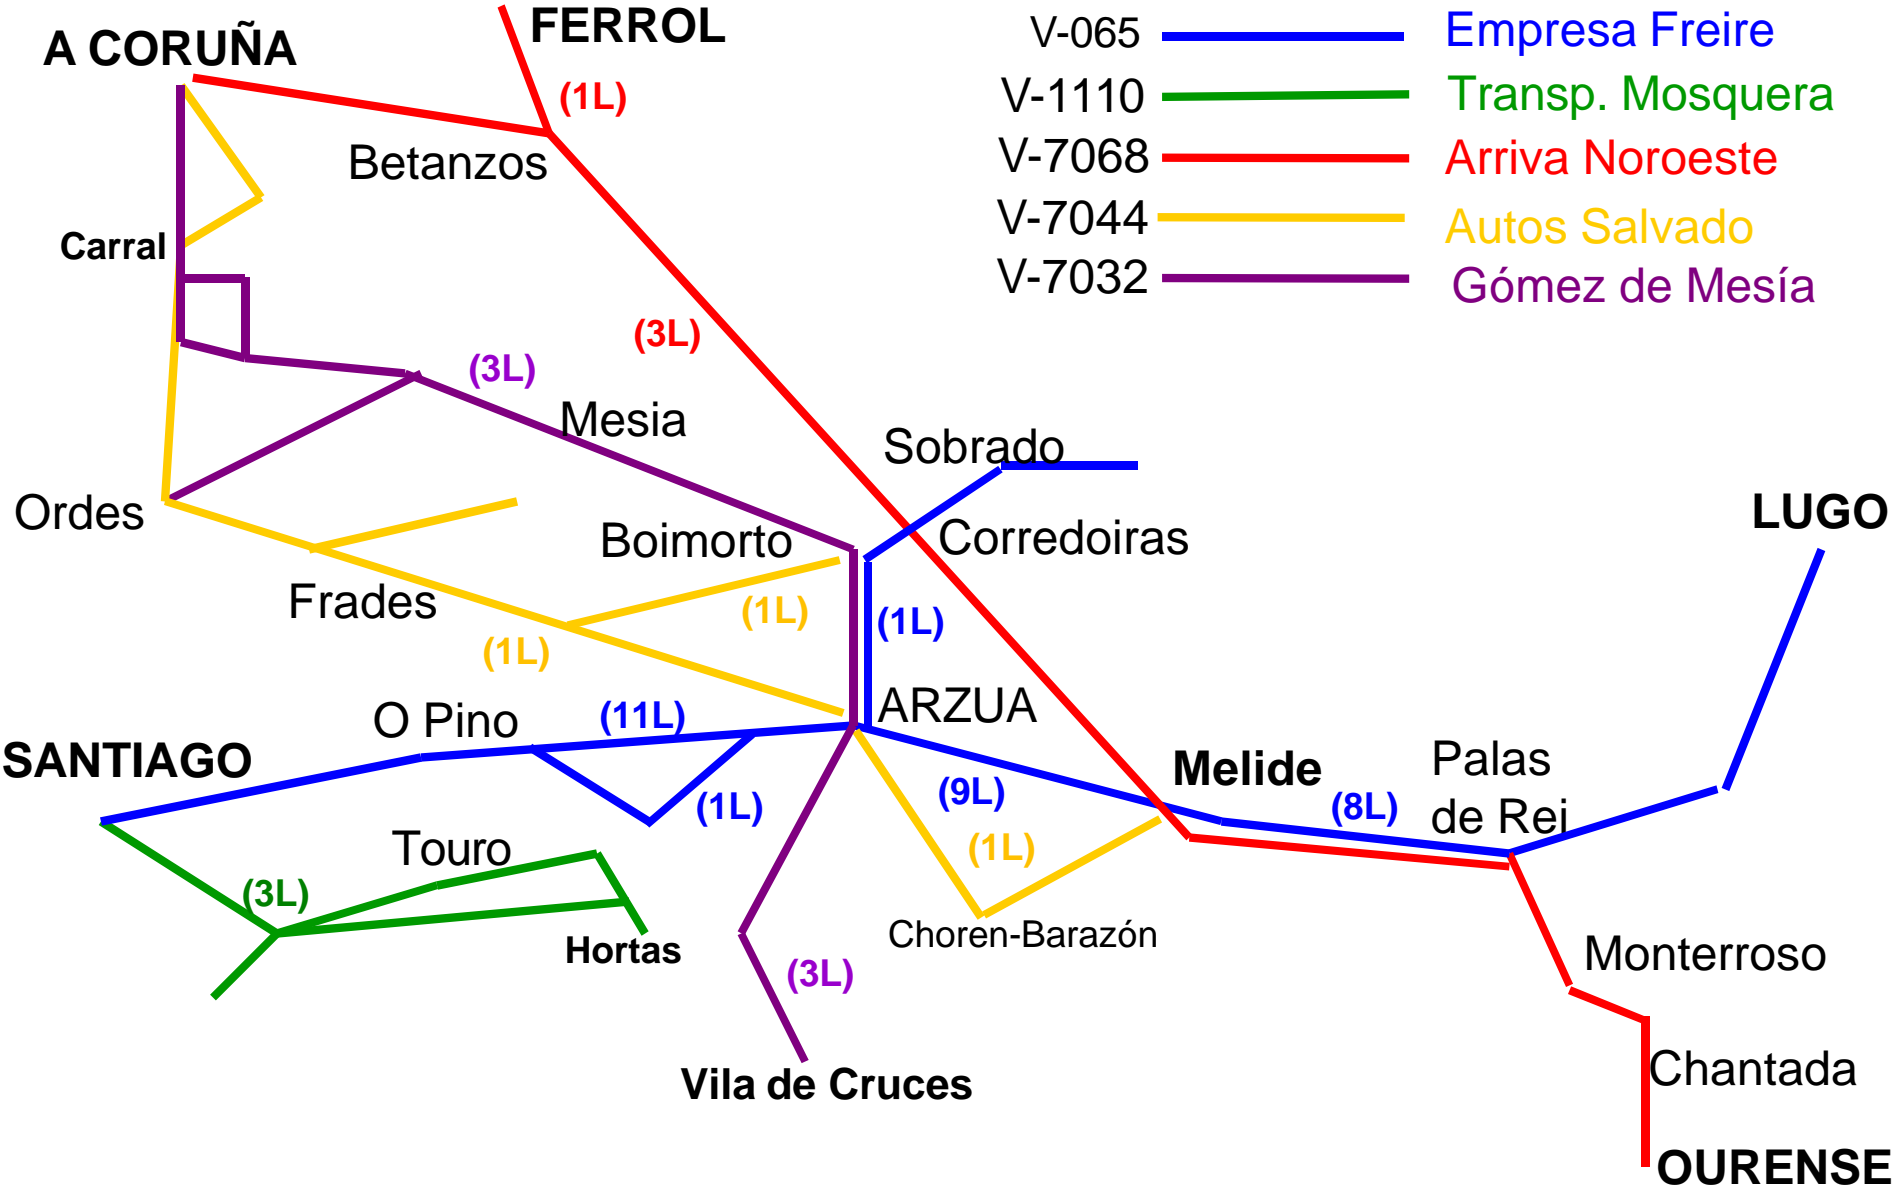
A CORUÑA
FERROL
(1L)
Betanzos
Carral
(3L)
(3L)
Mesia
Sobrado
Ordes
Boimorto
Corredoiras
Frades
(1L)
(1L)
(1L)
ARZUA
O Pino
(11L)
SANTIAGO
(1L)
(9L)
Melide
Palas de Rei
(8L)
LUGO
Touro
(3L)
(1L)
Hortas
Choren-Barazón
(3L)
Monterroso
Chantada
Vila de Cruces
OURENSE

V-065 Empresa Freire
V-1110 Transp. Mosquera
V-7068 Arriva Noroeste
V-7044 Autos Salvado
V-7032 Gómez de Mesía